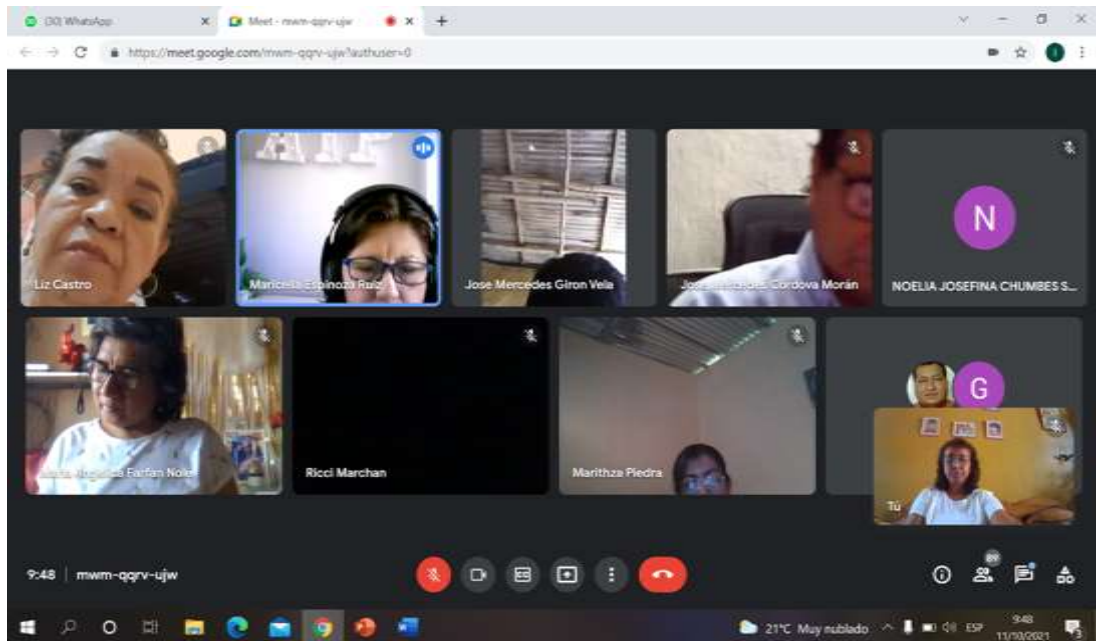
(30) WhatsApp
Meet - mwm-qqrv-ujw
https://meet.google.com/mwm-qqrv-ujw?authuser=0

Liz Castro
Maricella Espinoza Ruiz
Jose Mercedes Giron Vela
Jose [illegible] Cordova Morán
N
NOELIA JOSEFINA CHUMBES S...
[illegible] Farfan Nole
Ricci Marchan
Marithza Piedra
G
Tú

9:48 | mwm-qqrv-ujw
89

21°C Muy nublado ESP 9:48 11/10/2021